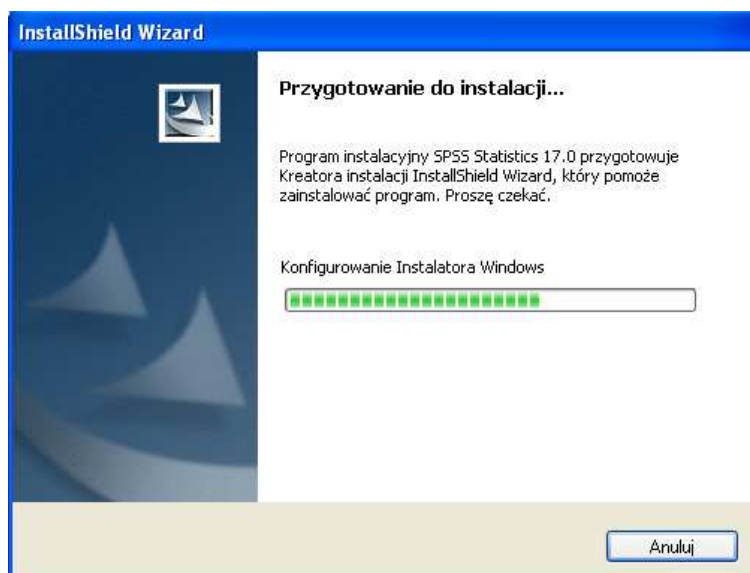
InstallShield Wizard

Przygotowanie do instalacji...

Program instalacyjny SPSS Statistics 17.0 przygotowuje Kreatora instalacji InstallShield Wizard, który pomoże zainstalować program. Proszę czekać.

Konfigurowanie Instalatora Windows

Anuluj